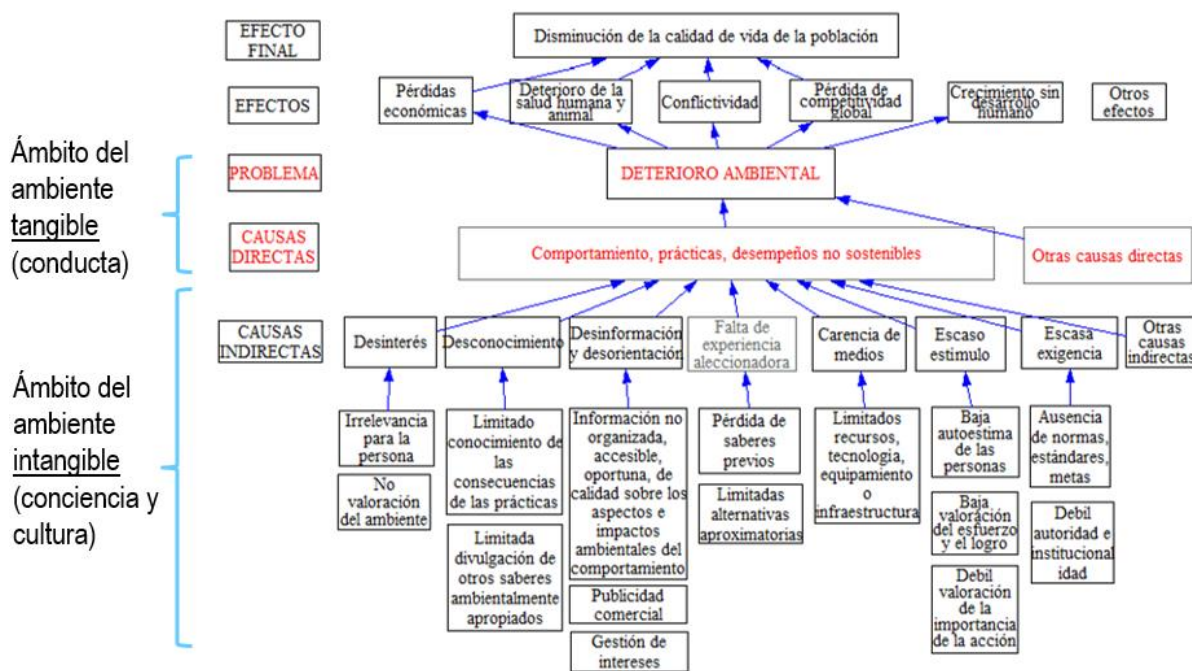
EFECTO FINAL

Disminución de la calidad de vida de la población

EFECTOS

Pérdidas económicas

Deterioro de la salud humana y animal

Conflictividad

Pérdida de competitividad global

Crecimiento sin desarrollo humano

Otros efectos

Ámbito del ambiente tangible (conducta)

PROBLEMA

DETERIORO AMBIENTAL

CAUSAS DIRECTAS

Comportamiento, prácticas, desempeños no sostenibles

Otras causas directas

CAUSAS INDIRECTAS

Desinterés

Desconocimiento

Desinformación y desorientación

Falta de experiencia aleccionadora

Carencia de medios

Escaso estímulo

Escasa exigencia

Otras causas indirectas

Ámbito del ambiente intangible (conciencia y cultura)

Irrelevancia para la persona

No valoración del ambiente

Limitado conocimiento de las consecuencias de las prácticas

Limitada divulgación de otros saberes ambientalmente apropiados

Información no organizada, accesible, oportuna, de calidad sobre los aspectos e impactos ambientales del comportamiento

Publicidad comercial

Gestión de intereses

Pérdida de saberes previos

Limitadas alternativas aproximatorias

Limitados recursos, tecnología, equipamiento o infraestructura

Baja autoestima de las personas

Baja valoración del esfuerzo y el logro

Debil valoración de la importancia de la acción

Ausencia de normas, estándares, metas

Debil autoridad e institucionalidad